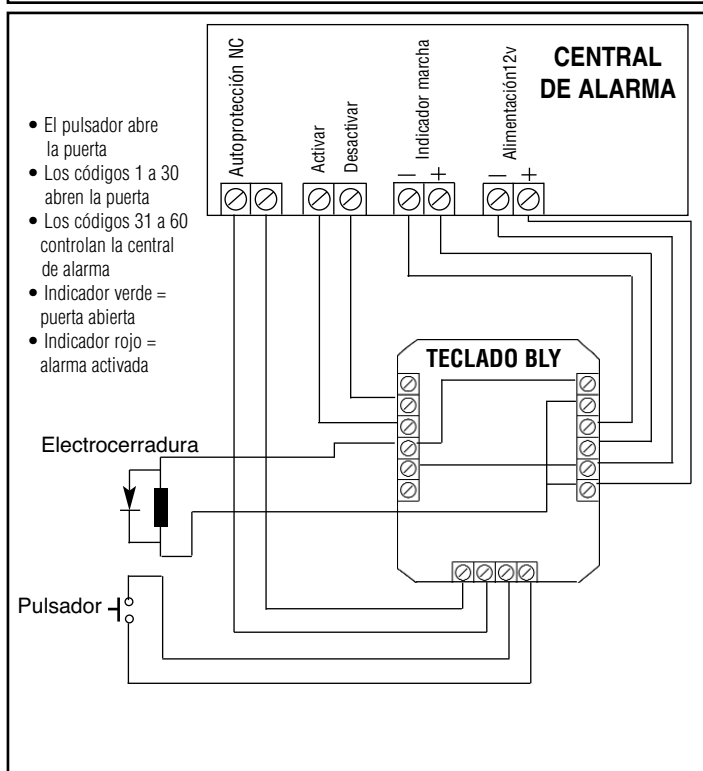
• El pulsador abre la puerta
• Los códigos 1 a 30 abren la puerta
• Los códigos 31 a 60 controlan la central de alarma
• Indicador verde = puerta abierta
• Indicador rojo = alarma activada

Autoprotección NC

Activar

Desactivar

Indicador marcha
— +

Alimentación12v
— +

CENTRAL DE ALARMA

TECLADO BLY

Electrocerradura

Pulsador